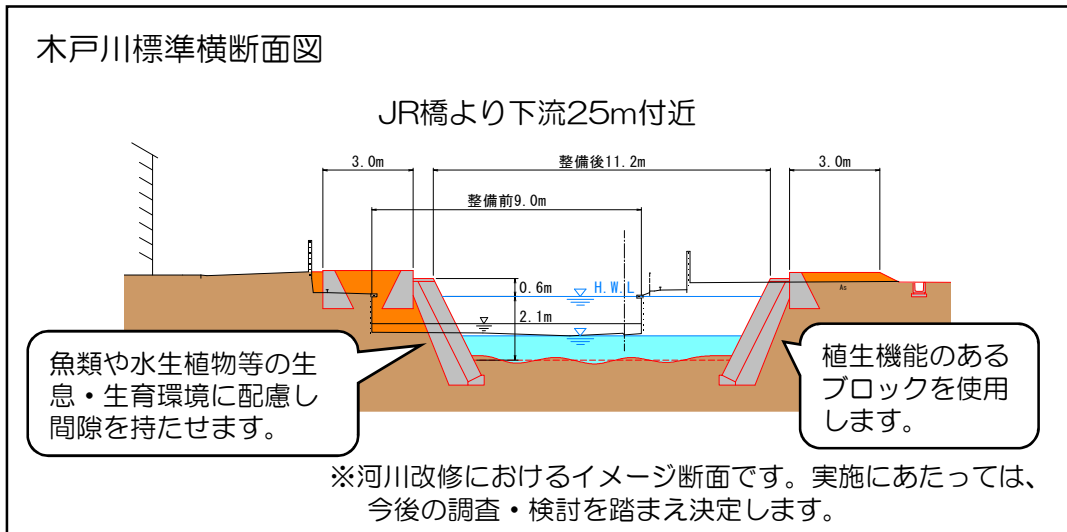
木戸川標準横断面図

JR橋より下流25m付近

3.0m

整備後11.2m

3.0m

整備前9.0m

0.6m

H.W.L

2.1m

As

魚類や水生植物等の生息・生育環境に配慮し間隙を持たせます。

植生機能のあるブロックを使用します。

※河川改修におけるイメージ断面です。実施にあたっては、今後の調査・検討を踏まえ決定します。